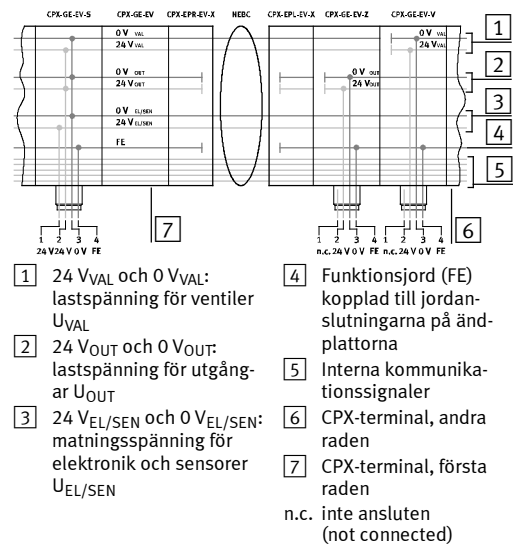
CPX-GE-EV-S CPX-GE-EV CPX-EPR-EV-X NEBC CPX-EPL-EV-X CPX-GE-EV-Z CPX-GE-EV-V

0 V VAL
24 V VAL
0 V OUT
24 V OUT
0 V EL/SEN
24 V EL/SEN
FE

0 V OUT
24 V OUT

0 V VAL
24 V VAL

1 2 3 4
24 V 24 V 0 V FE

1 2 3 4
n.c. 24 V 0 V FE

1 2 3 4
n.c. 24 V 0 V FE

1
2
3
4
5
6
7

1 24 $V_{VAL}$ och 0 $V_{VAL}$: lastspänning för ventiler $U_{VAL}$

2 24 $V_{OUT}$ och 0 $V_{OUT}$: lastspänning för utgångar $U_{OUT}$

3 24 $V_{EL/SEN}$ och 0 $V_{EL/SEN}$: matningsspänning för elektronik och sensorer $U_{EL/SEN}$

4 Funktionsjord (FE) kopplad till jordanslutningarna på ändplattorna

5 Interna kommunikationssignaler

6 CPX-terminal, andra raden

7 CPX-terminal, första raden

n.c. inte ansluten (not connected)